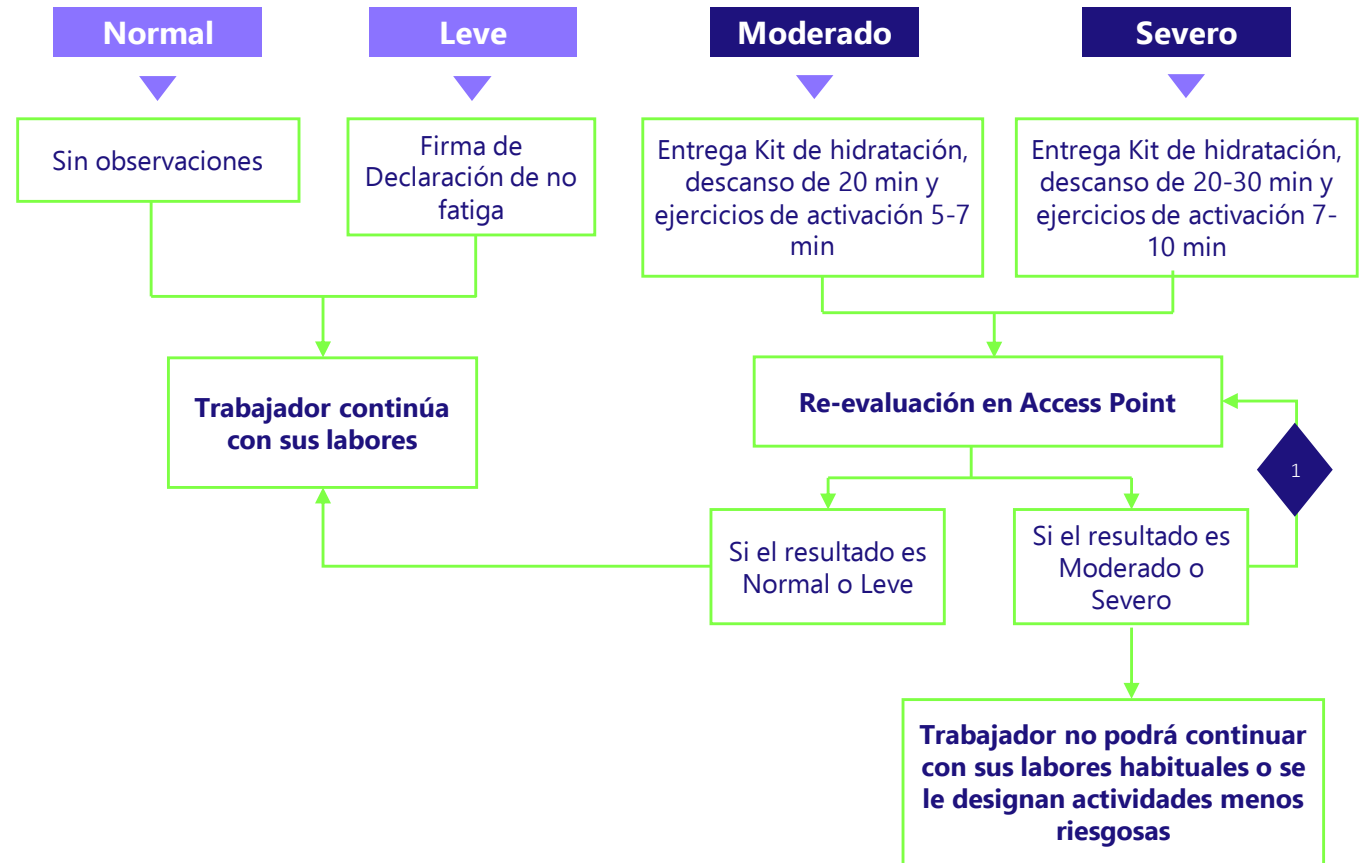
Normal

Leve

Moderado

Severo

Sin observaciones

Firma de Declaración de no fatiga

Entrega Kit de hidratación, descanso de 20 min y ejercicios de activación 5-7 min

Entrega Kit de hidratación, descanso de 20-30 min y ejercicios de activación 7-10 min

Trabajador continúa con sus labores

Re-evaluación en Access Point

1

Si el resultado es Normal o Leve

Si el resultado es Moderado o Severo

Trabajador no podrá continuar con sus labores habituales o se le designan actividades menos riesgosas